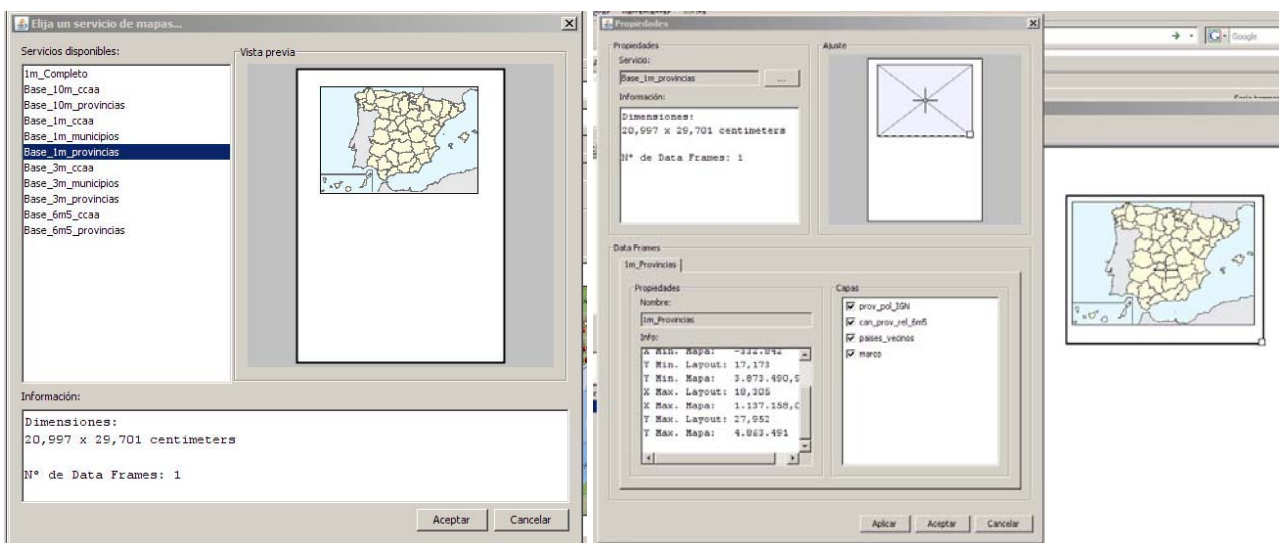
Elija un servicio de mapas...

Servicios disponibles:

1m_Completo
Base_10m_ccaa
Base_10m_provincias
Base_1m_ccaa
Base_1m_municipios
Base_1m_provincias
Base_3m_ccaa
Base_3m_municipios
Base_3m_provincias
Base_6m5_ccaa
Base_6m5_provincias

Vista previa

Información:

Dimensiones:
20,997 x 29,701 centimeters

Nº de Data Frames: 1

Aceptar Cancelar

Propiedades

Propiedades
Servicio:
Base_1m_provincias ...
Información:
Dimensiones:
20,997 x 29,701 centimeters

Nº de Data Frames: 1

Ajuste

Data Frames
1m_Provincias

Propiedades
Nombre:
1m_Provincias
Info:
X Min. Mapa: -332.842
Y Min. Layout: 17,173
Y Min. Mapa: 3.873.490,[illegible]
X Max. Layout: 18,305
X Max. Mapa: 1.137.158,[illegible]
Y Max. Layout: 27,952
Y Max. Mapa: 4.823.491

Capas
prov_pol_IGN
can_prov_rel_6m5
paises_vecinos
marco

Aplicar Aceptar Cancelar

Google